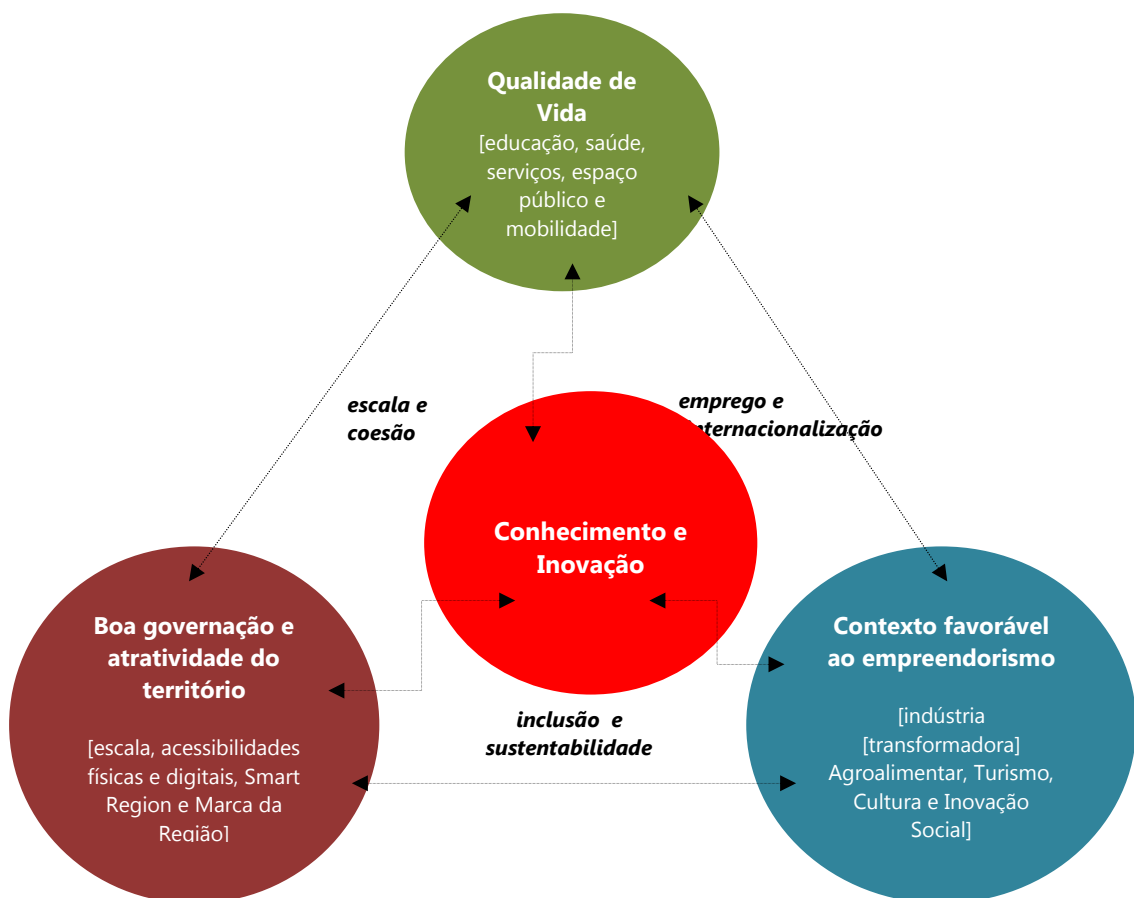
Qualidade de Vida
[educação, saúde, serviços, espaço público e mobilidade]

escala e coesão

emprego e internacionalização

Conhecimento e Inovação

Boa governação e atratividade do território

[escala, acessibilidades físicas e digitais, Smart Region e Marca da Região]

inclusão e sustentabilidade

Contexto favorável ao empreendorismo

[indústria [transformadora] Agroalimentar, Turismo, Cultura e Inovação Social]